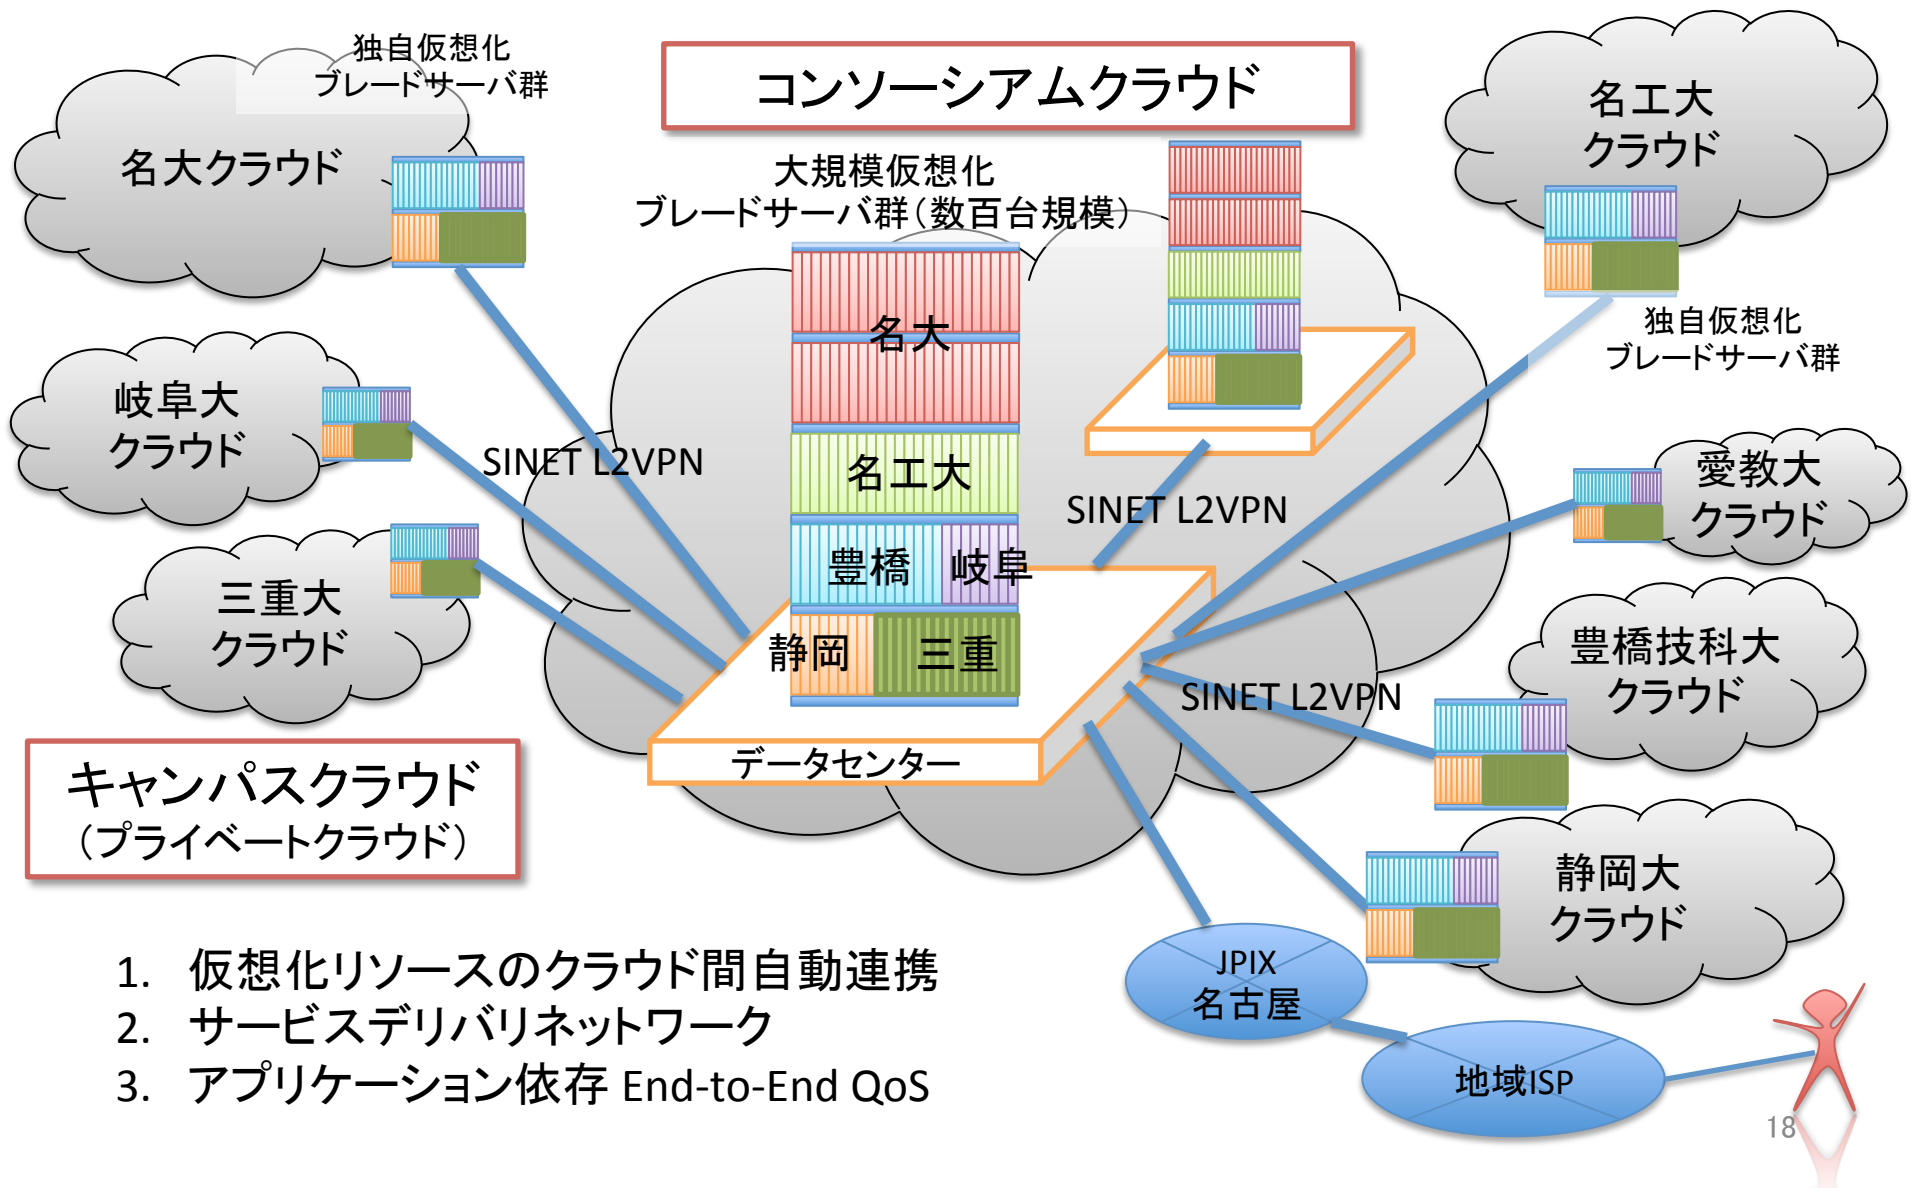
独自仮想化
ブレードサーバ群

コンソーシアムクラウド

名工大
クラウド

名大クラウド

大規模仮想化
ブレードサーバ群(数百台規模)

独自仮想化
ブレードサーバ群

岐阜大
クラウド

名大

SINET L2VPN

名工大

SINET L2VPN

愛教大
クラウド

豊橋

岐阜

三重大
クラウド

静岡

三重

豊橋技科大
クラウド

SINET L2VPN

データセンター

キャンパスクラウド
(プライベートクラウド)

静岡大
クラウド

1. 仮想化リソースのクラウド間自動連携
2. サービスデリバリネットワーク
3. アプリケーション依存 End-to-End QoS

JPIX
名古屋

地域ISP

18